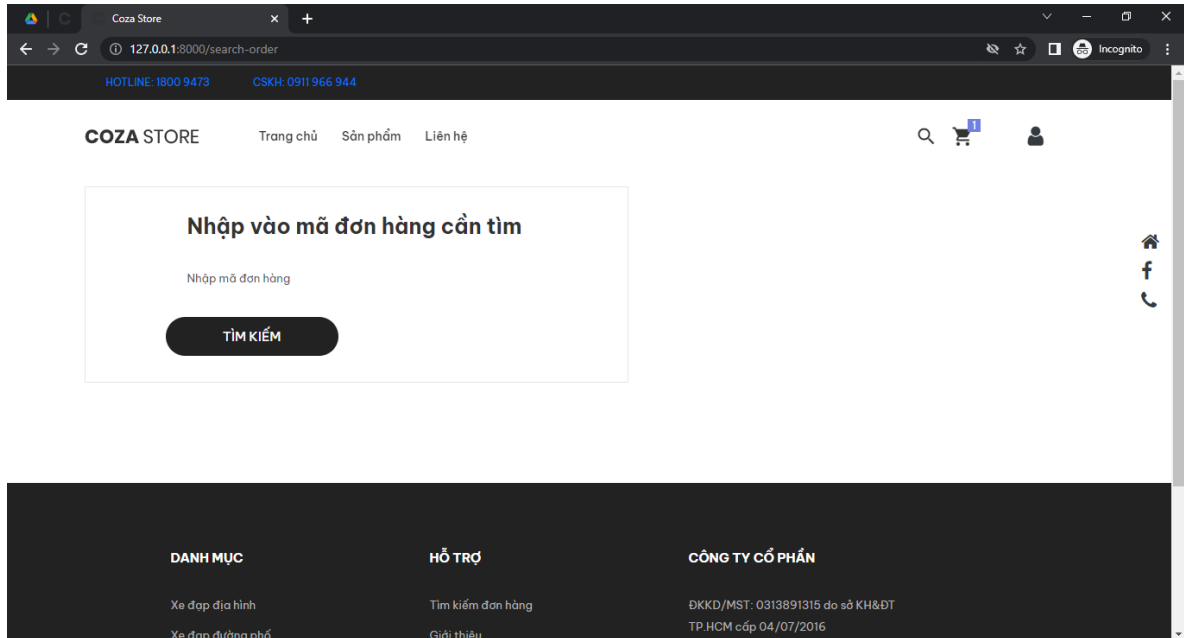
Coza Store

127.0.0.1:8000/search-order

Incognito

HOTLINE: 1800 9473 CSKH: 0911 966 944

COZA STORE

Trang chủ Sản phẩm Liên hệ

1

Nhập vào mã đơn hàng cần tìm

Nhập mã đơn hàng

TÌM KIẾM

DANH MỤC

Xe đạp địa hình

Xe đạp đường phố

HỖ TRỢ

Tìm kiếm đơn hàng

Giới thiệu

CÔNG TY CỔ PHẦN

ĐKKD/MST: 0313891315 do sở KH&ĐT TP.HCM cấp 04/07/2016